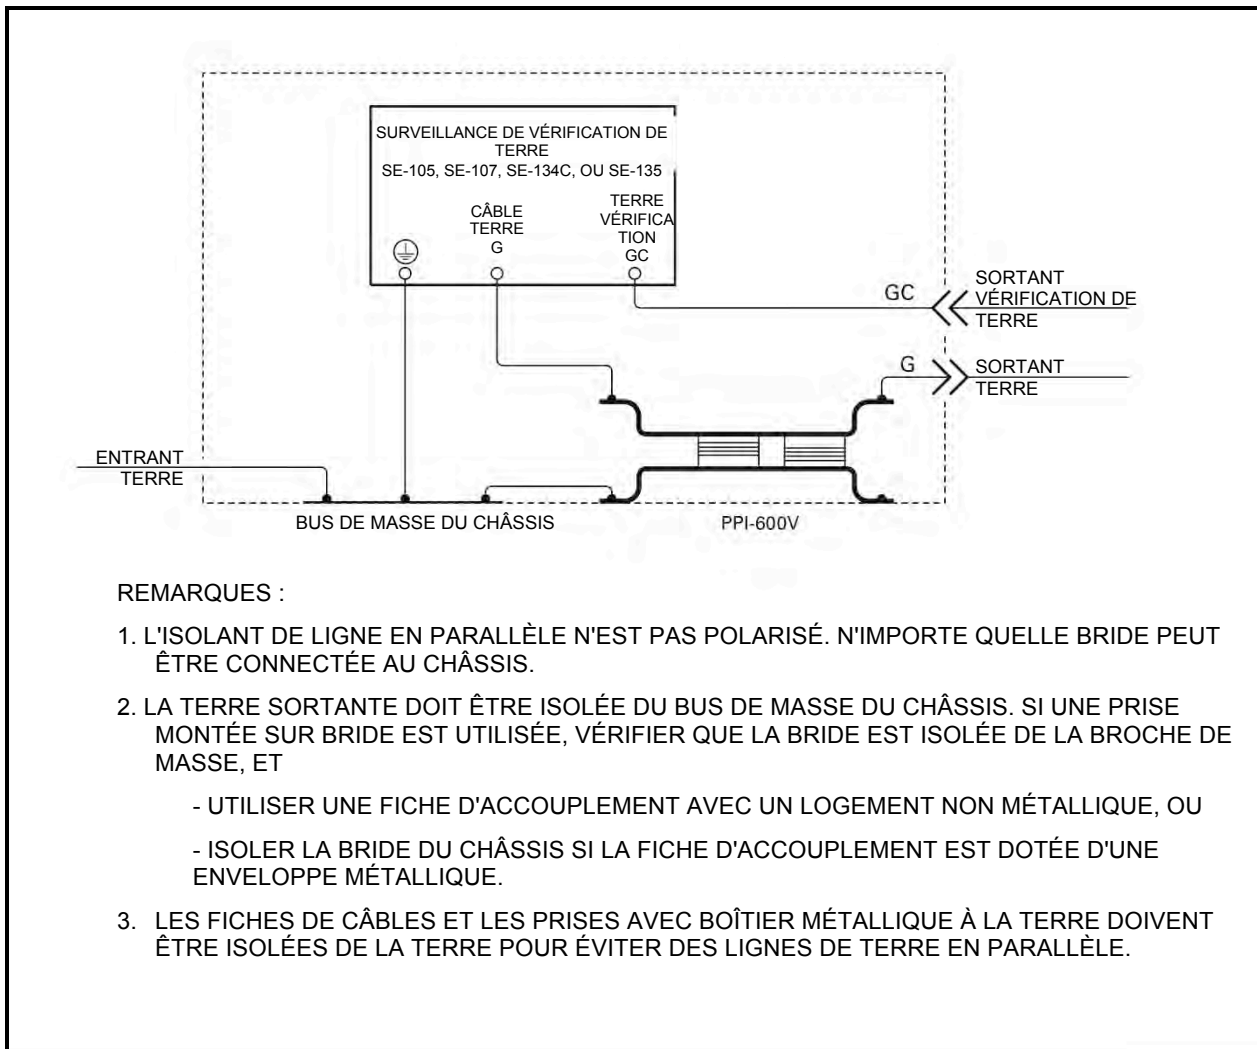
SURVEILLANCE DE VÉRIFICATION DE TERRE
SE-105, SE-107, SE-134C, OU SE-135

CÂBLE TERRE G

TERRE VÉRIFICA TION GC

GC

SORTANT VÉRIFICATION DE TERRE

G

SORTANT TERRE

ENTRANT TERRE

BUS DE MASSE DU CHÂSSIS

PPI-600V

REMARQUES :

1. L'ISOLANT DE LIGNE EN PARALLÈLE N'EST PAS POLARISÉ. N'IMPORTE QUELLE BRIDE PEUT ÊTRE CONNECTÉE AU CHÂSSIS.

2. LA TERRE SORTANTE DOIT ÊTRE ISOLÉE DU BUS DE MASSE DU CHÂSSIS. SI UNE PRISE MONTÉE SUR BRIDE EST UTILISÉE, VÉRIFIER QUE LA BRIDE EST ISOLÉE DE LA BROCHE DE MASSE, ET

- UTILISER UNE FICHE D'ACCOUPLEMENT AVEC UN LOGEMENT NON MÉTALLIQUE, OU

- ISOLER LA BRIDE DU CHÂSSIS SI LA FICHE D'ACCOUPLEMENT EST DOTÉE D'UNE ENVELOPPE MÉTALLIQUE.

3. LES FICHES DE CÂBLES ET LES PRISES AVEC BOÎTIER MÉTALLIQUE À LA TERRE DOIVENT ÊTRE ISOLÉES DE LA TERRE POUR ÉVITER DES LIGNES DE TERRE EN PARALLÈLE.